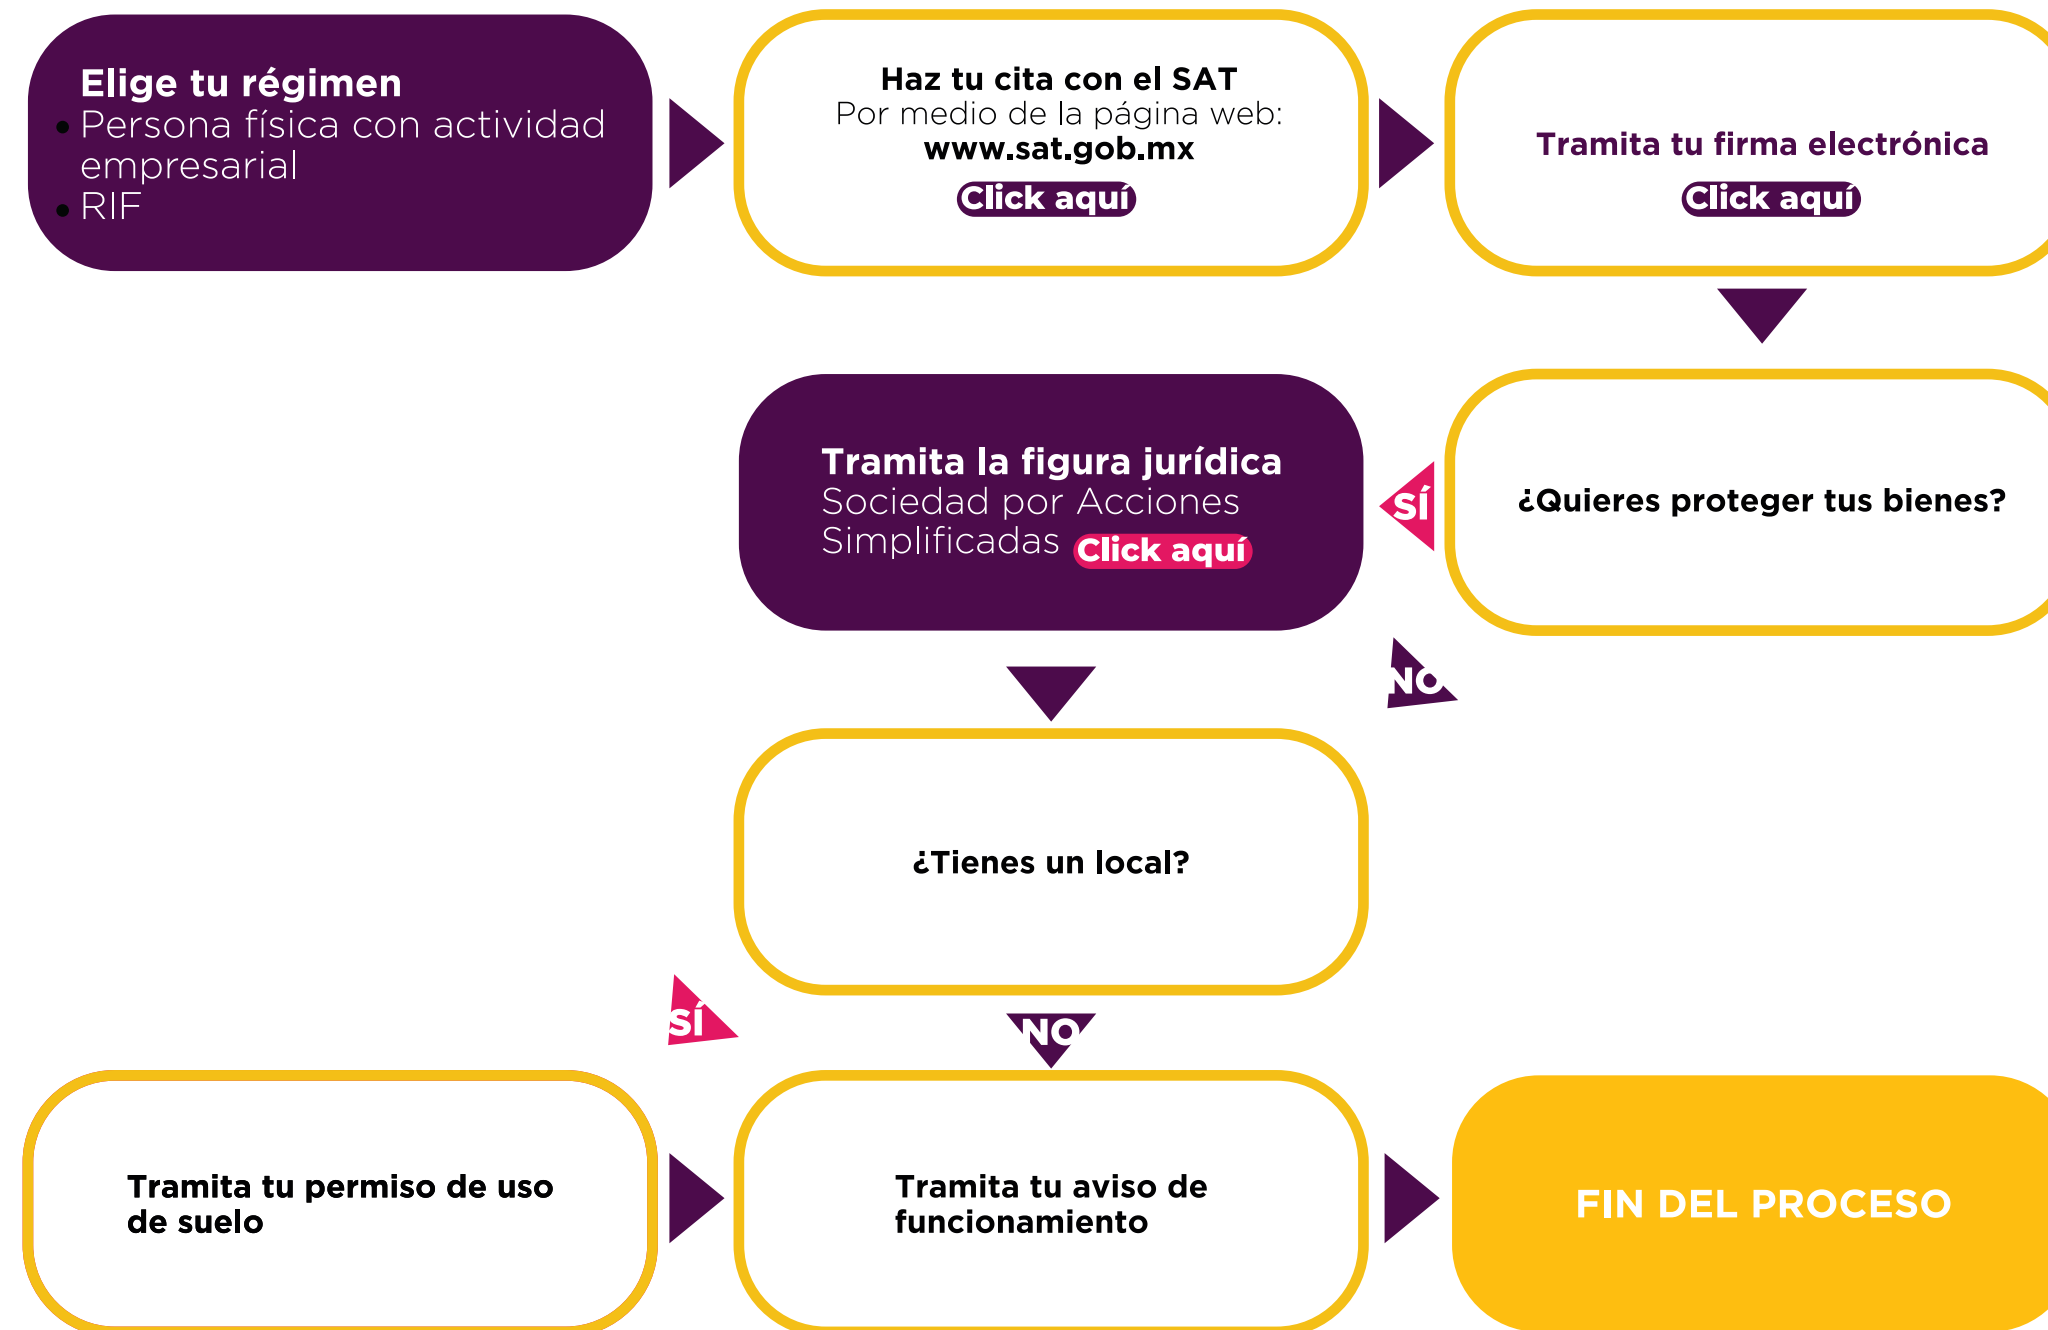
Elige tu régimen
• Persona física con actividad empresarial
• RIF

Haz tu cita con el SAT
Por medio de la página web:
www.sat.gob.mx
Click aquí

Tramita tu firma electrónica
Click aquí

¿Quieres proteger tus bienes?

SÍ

Tramita la figura jurídica
Sociedad por Acciones Simplificadas Click aquí

NO

¿Tienes un local?

SÍ

NO

Tramita tu permiso de uso de suelo

Tramita tu aviso de funcionamiento

FIN DEL PROCESO